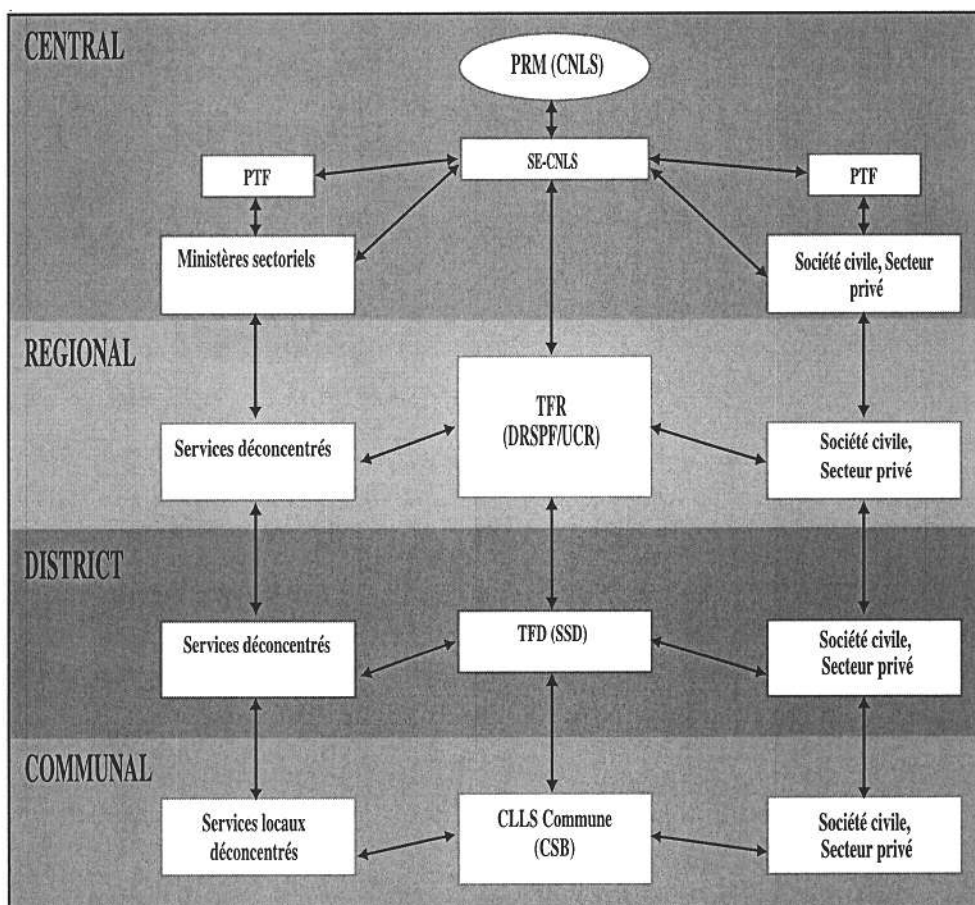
CENTRAL

PRM (CNLS)

SE-CNLS

PTF

PTF

Ministères sectoriels

Société civile, Secteur privé

REGIONAL

TFR (DRSPF/UCR)

Services déconcentrés

Société civile, Secteur privé

DISTRICT

Services déconcentrés

TFD (SSD)

Société civile, Secteur privé

COMMUNAL

Services locaux déconcentrés

CLLS Commune (CSB)

Société civile, Secteur privé